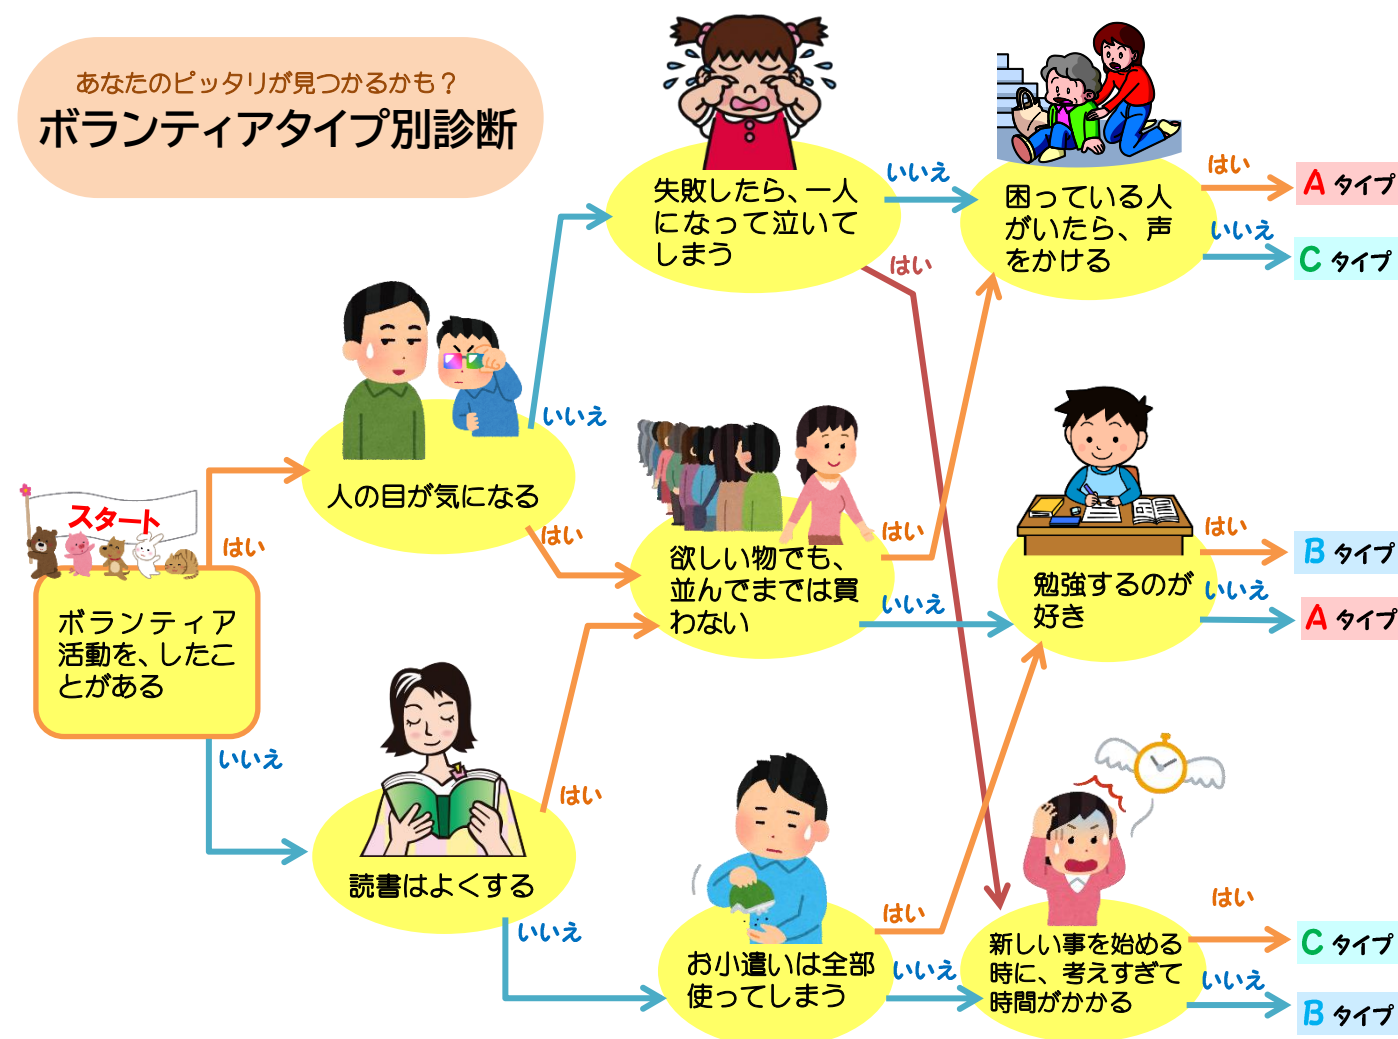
あなたのピッタリが見つかるかも？
ボランティアタイプ別診断

スタート

ボランティア活動を、したことがある

はい

人の目が気になる

いいえ

読書はよくする

いいえ

失敗したら、一人になって泣いてしまう

はい

欲しい物でも、並んでまでは買わない

はい

いいえ

お小遣いは全部使ってしまう

いいえ

困っている人がいたら、声をかける

はい

はい
A タイプ
いいえ
C タイプ

いいえ

はい

勉強するのが好き

はい
B タイプ
いいえ
A タイプ

はい

いいえ

新しい事を始める時に、考えすぎて時間がかかる

はい
C タイプ
いいえ
B タイプ